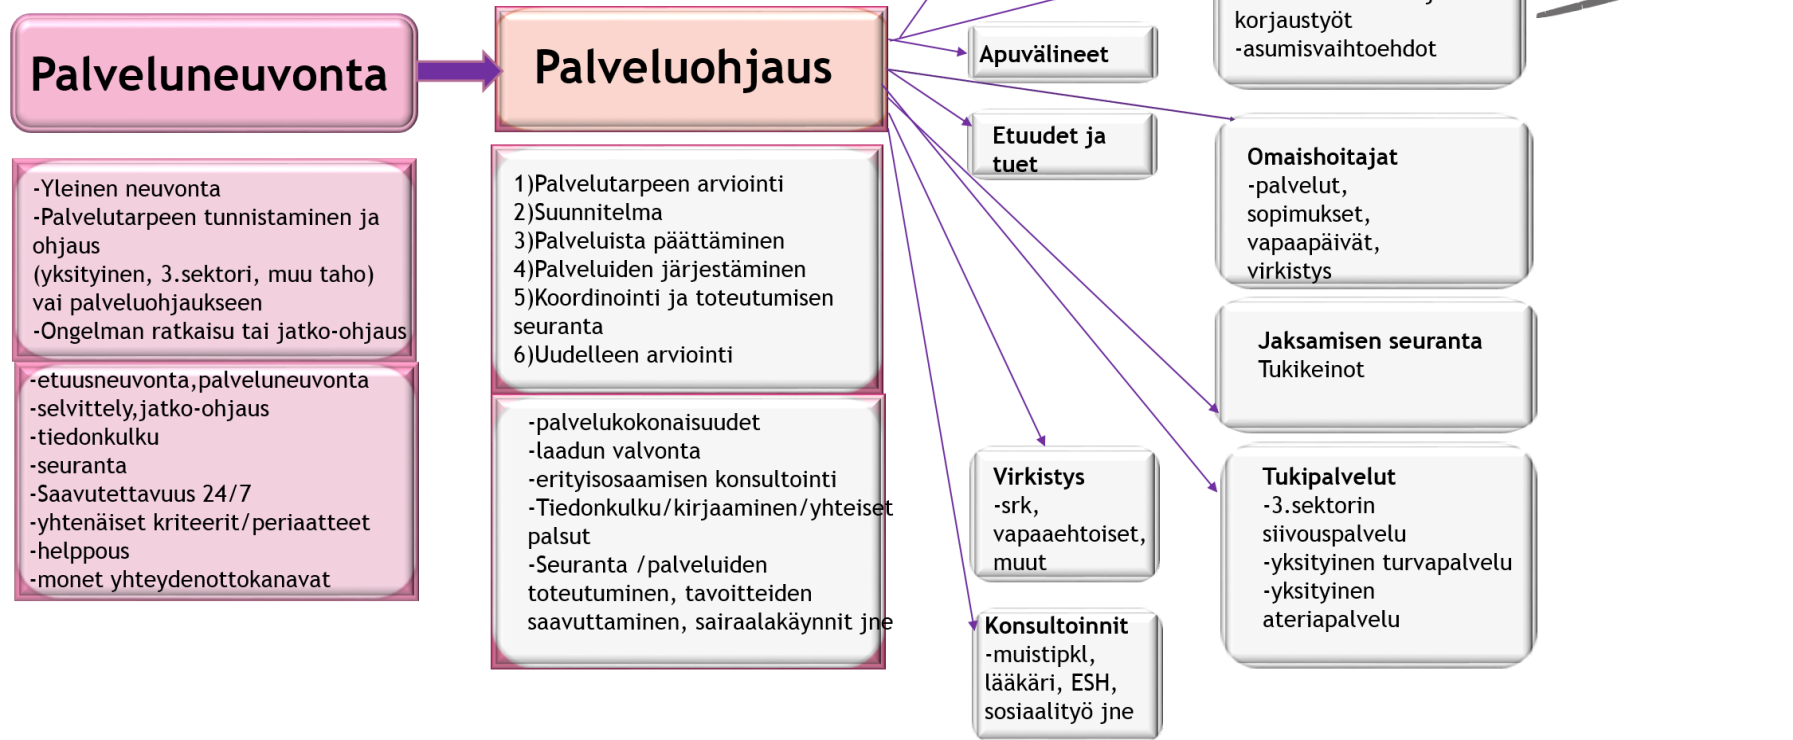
Palveluneuvonta

Palveluohjaus

Apuvälineet

korjaustyöt
-asumisvaihtoehdot

Etuudet ja tuet

Omaishoitajat
-palvelut, sopimukset, vapaapäivät, virkistys

-Yleinen neuvonta
-Palvelutarpeen tunnistaminen ja ohjaus
(yksityinen, 3.sektori, muu taho) vai palveluohjaukseen
-Ongelman ratkaisu tai jatko-ohjaus

1)Palvelutarpeen arviointi
2)Suunnitelma
3)Palveluista päättäminen
4)Palveluiden järjestäminen
5)Koordinointi ja toteutumisen seuranta
6)Uudelleen arviointi

Jaksamisen seuranta
Tukikeinot

-etuusneuvonta,palveluneuvonta
-selvittely,jatko-ohjaus
-tiedonkulku
-seuranta
-Saavutettavuus 24/7
-yhtenäiset kriteerit/periaatteet
-helppous
-monet yhteydenottokanavat

-palvelukokonaisuudet
-laadun valvonta
-erityisosaamisen konsultointi
-Tiedonkulku/kirjaaminen/yhteiset palsut
-Seuranta /palveluiden toteutuminen, tavoitteiden saavuttaminen, sairaalakäynnit jne

Virkistys
-srk, vapaaehtoiset, muut

Tukipalvelut
-3.sektorin siivouspalvelu
-yksityinen turvapalvelu
-yksityinen ateriapalvelu

Konsultoinnit
-muistipkl, lääkäri, ESH, sosiaalityö jne